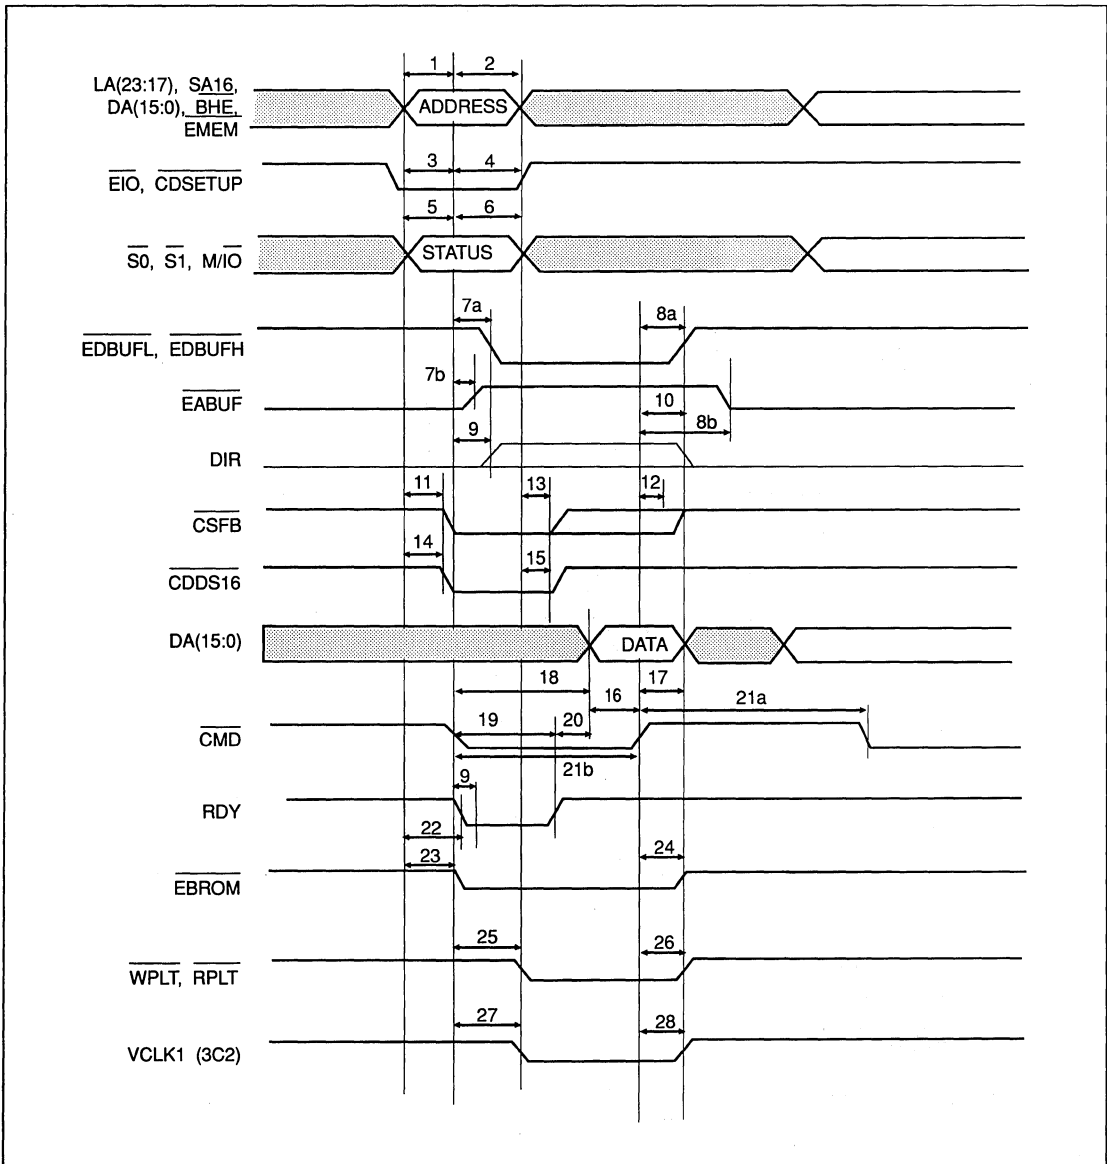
LA(23:17), SA16, DA(15:0), $\overline{BHE}$, EMEM

1 2

ADDRESS

$\overline{EIO}$, $\overline{CDSETUP}$

3 4

5 6

$\overline{S0}$, $\overline{S1}$, M/$\overline{IO}$

STATUS

7a

8a

$\overline{EDBUFL}$, $\overline{EDBUFH}$

7b

$\overline{EABUF}$

10

9

8b

DIR

11

13

12

$\overline{CSFB}$

14

15

$\overline{CDDS16}$

DA(15:0)

DATA

18

16

17

21a

19

20

$\overline{CMD}$

21b

9

RDY

22

23

24

$\overline{EBROM}$

25

26

$\overline{WPLT}$, $\overline{RPLT}$

27

28

VCLK1 (3C2)